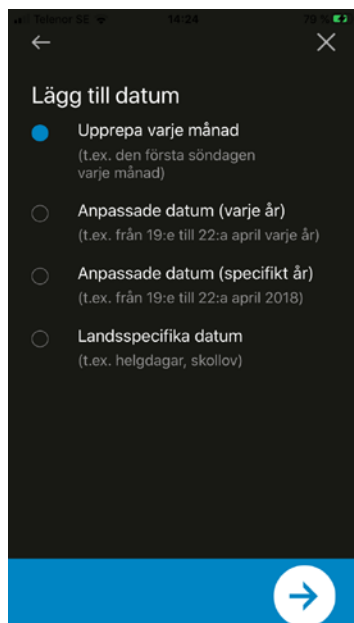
Telenor SE 14:24 79 %

Lägg till datum

Upprepa varje månad
(t.ex. den första söndagen varje månad)

Anpassade datum (varje år)
(t.ex. från 19:e till 22:a april varje år)

Anpassade datum (specifikt år)
(t.ex. från 19:e till 22:a april 2018)

Landsspecifika datum
(t.ex. helgdagar, skollov)